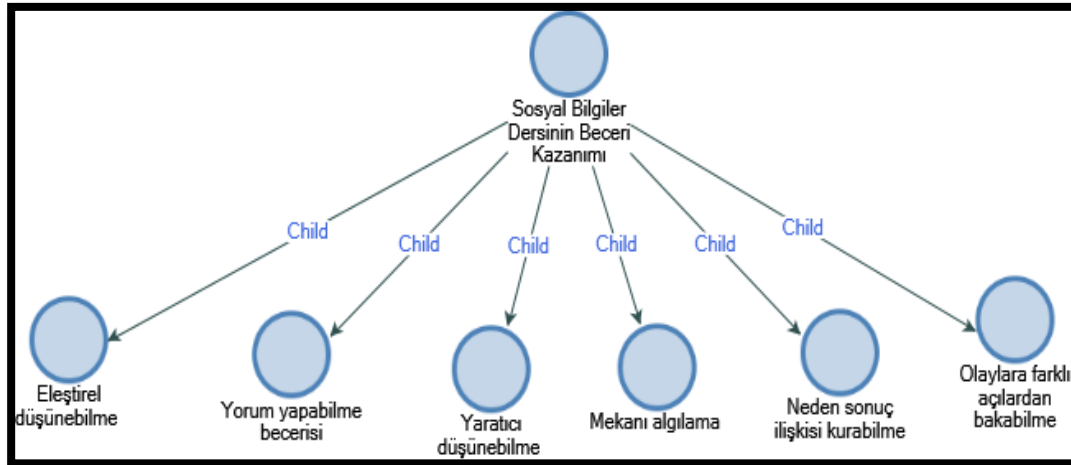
Sosyal Bilgiler Dersinin Beceri Kazanımı

Child
Child
Child
Child
Child
Child

Eleştirel düşünebilme

Yorum yapabilme becerisi

Yaratıcı düşünebilme

Mekanı algılama

Neden sonuç ilişkisi kurabilme

Olaylara farklı açılardan bakabilme